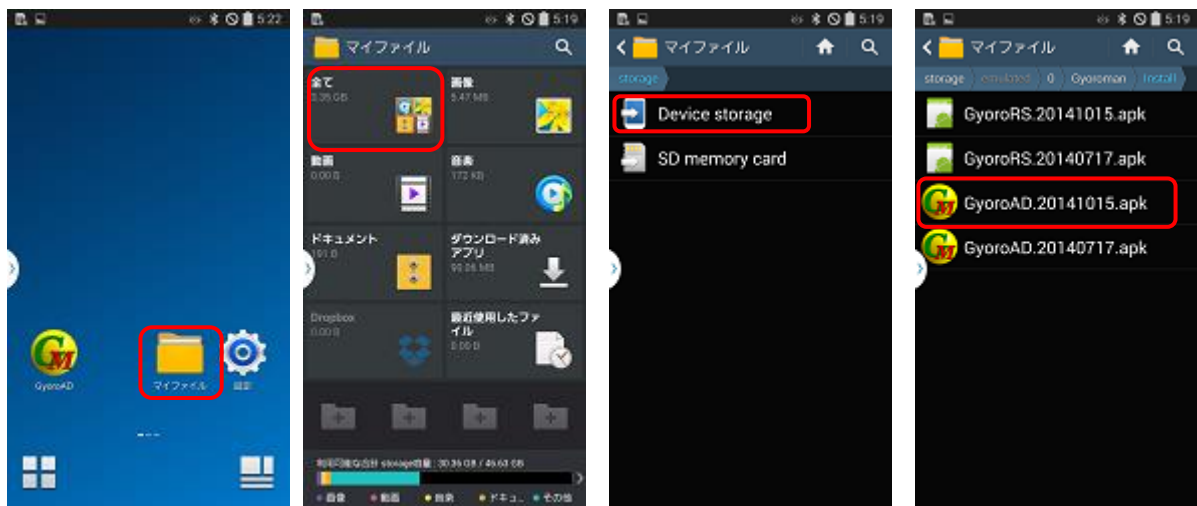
5:22

GyoroAD
マイファイル
設定

5:19
マイファイル
全て
3.35 GB
画像
5.47 MB
動画
0.00 B
音楽
172 KB
ドキュメント
191 B
ダウンロード済みアプリ
90.06 MB
Dropbox
0.00 B
最近使用したファイル
0.00 B
利用可能な合計 storage容量 : 30.36 GB / 45.63 GB
画像 動画 音楽 ドキュ... その他

5:19
マイファイル
storage
Device storage
SD memory card

5:19
マイファイル
storage emulated 0 Gyoroman Install
GyoroRS.20141015.apk
GyoroRS.20140717.apk
GyoroAD.20141015.apk
GyoroAD.20140717.apk